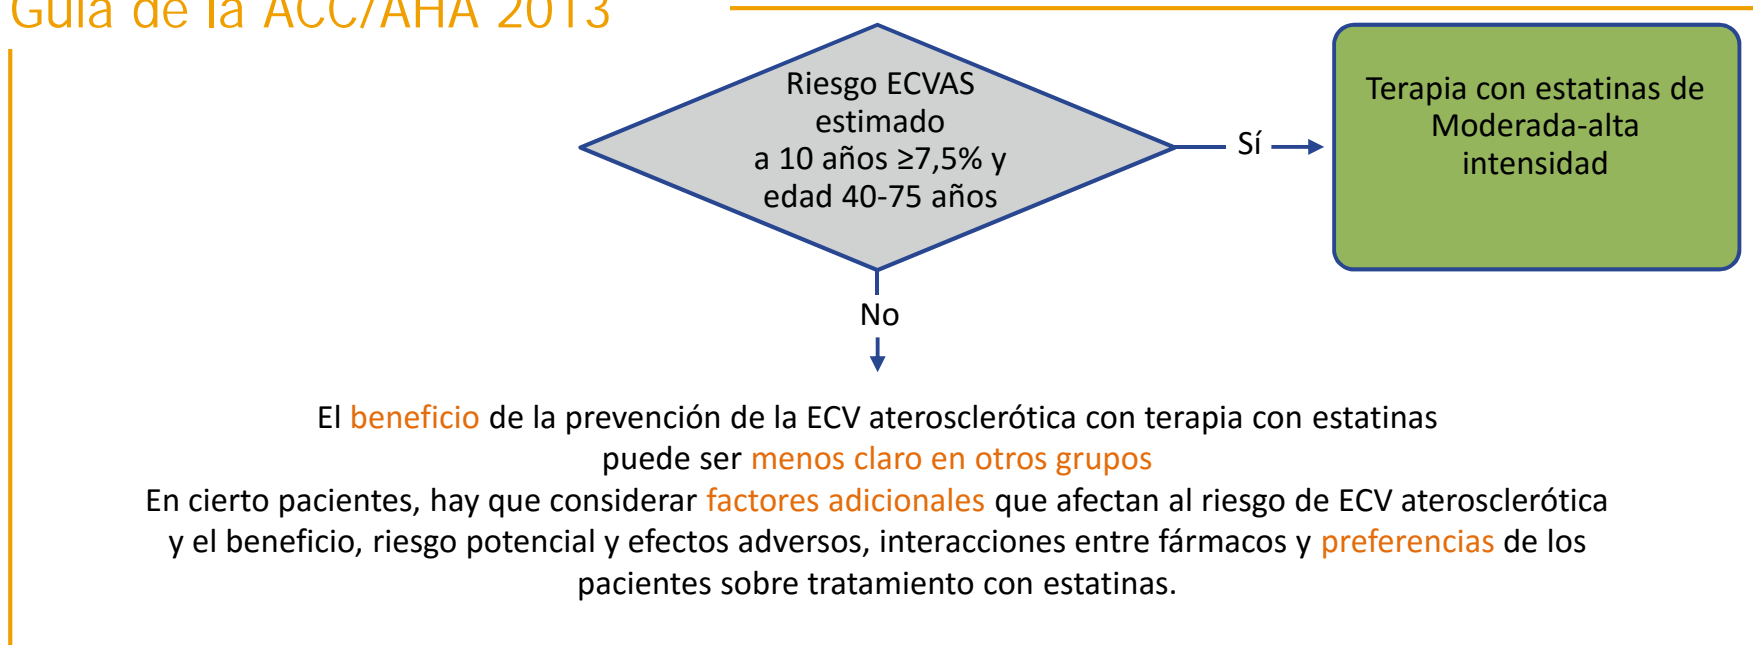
Guía de la ACC/AHA 2013

Riesgo ECVAS estimado a 10 años ≥7,5% y edad 40-75 años

Sí

Terapia con estatinas de Moderada-alta intensidad

No

El beneficio de la prevención de la ECV aterosclerótica con terapia con estatinas puede ser menos claro en otros grupos
En cierto pacientes, hay que considerar factores adicionales que afectan al riesgo de ECV aterosclerótica y el beneficio, riesgo potencial y efectos adversos, interacciones entre fármacos y preferencias de los pacientes sobre tratamiento con estatinas.